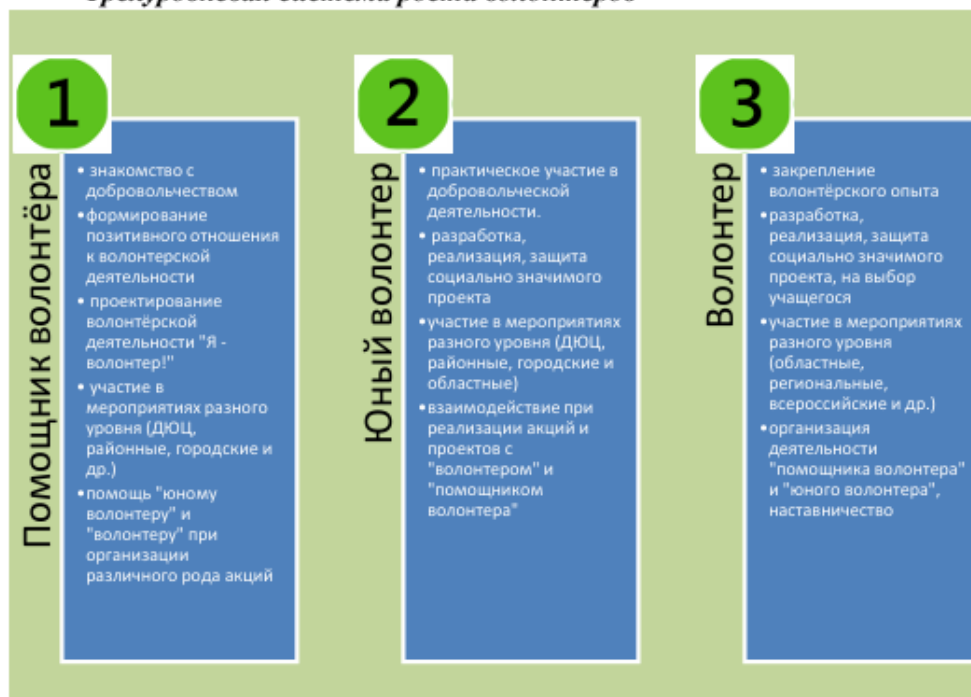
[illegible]

1

Помощник волонтёра

• знакомство с добровольчеством
• формирование позитивного отношения к волонтерской деятельности
• проектирование волонтёрской деятельности "Я - волонтер!"
• участие в мероприятиях разного уровня (ДЮЦ, районные, городские и др.)
• помощь "юному волонтеру" и "волонтеру" при организации различного рода акций

2

Юный волонтер

• практическое участие в добровольческой деятельности.
• разработка, реализация, защита социально значимого проекта
• участие в мероприятиях разного уровня (ДЮЦ, районные, городские и областные)
• взаимодействие при реализации акций и проектов с "волонтером" и "помощником волонтера"

3

Волонтер

• закрепление волонтёрского опыта
• разработка, реализация, защита социально значимого проекта, на выбор учащегося
• участие в мероприятиях разного уровня (областные, региональные, всероссийские и др.)
• организация деятельности "помощника волонтера" и "юного волонтера", наставничество